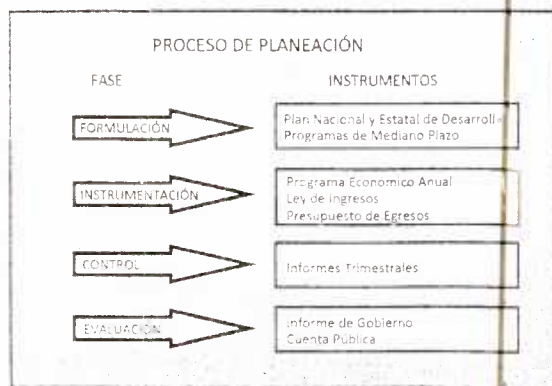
PROCESO DE PLANEACIÓN

FASE

INSTRUMENTOS

FORMULACIÓN

Plan Nacional y Estatal de Desarroll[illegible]
Programas de Mediano Plazo

INSTRUMENTACIÓN

Programa Economico Anual
Ley de Ingresos
Presupuesto de Egresos

CONTROL

Informes Trimestrales

EVALUACIÓN

Informe de Gobierno
Cuenta Pública